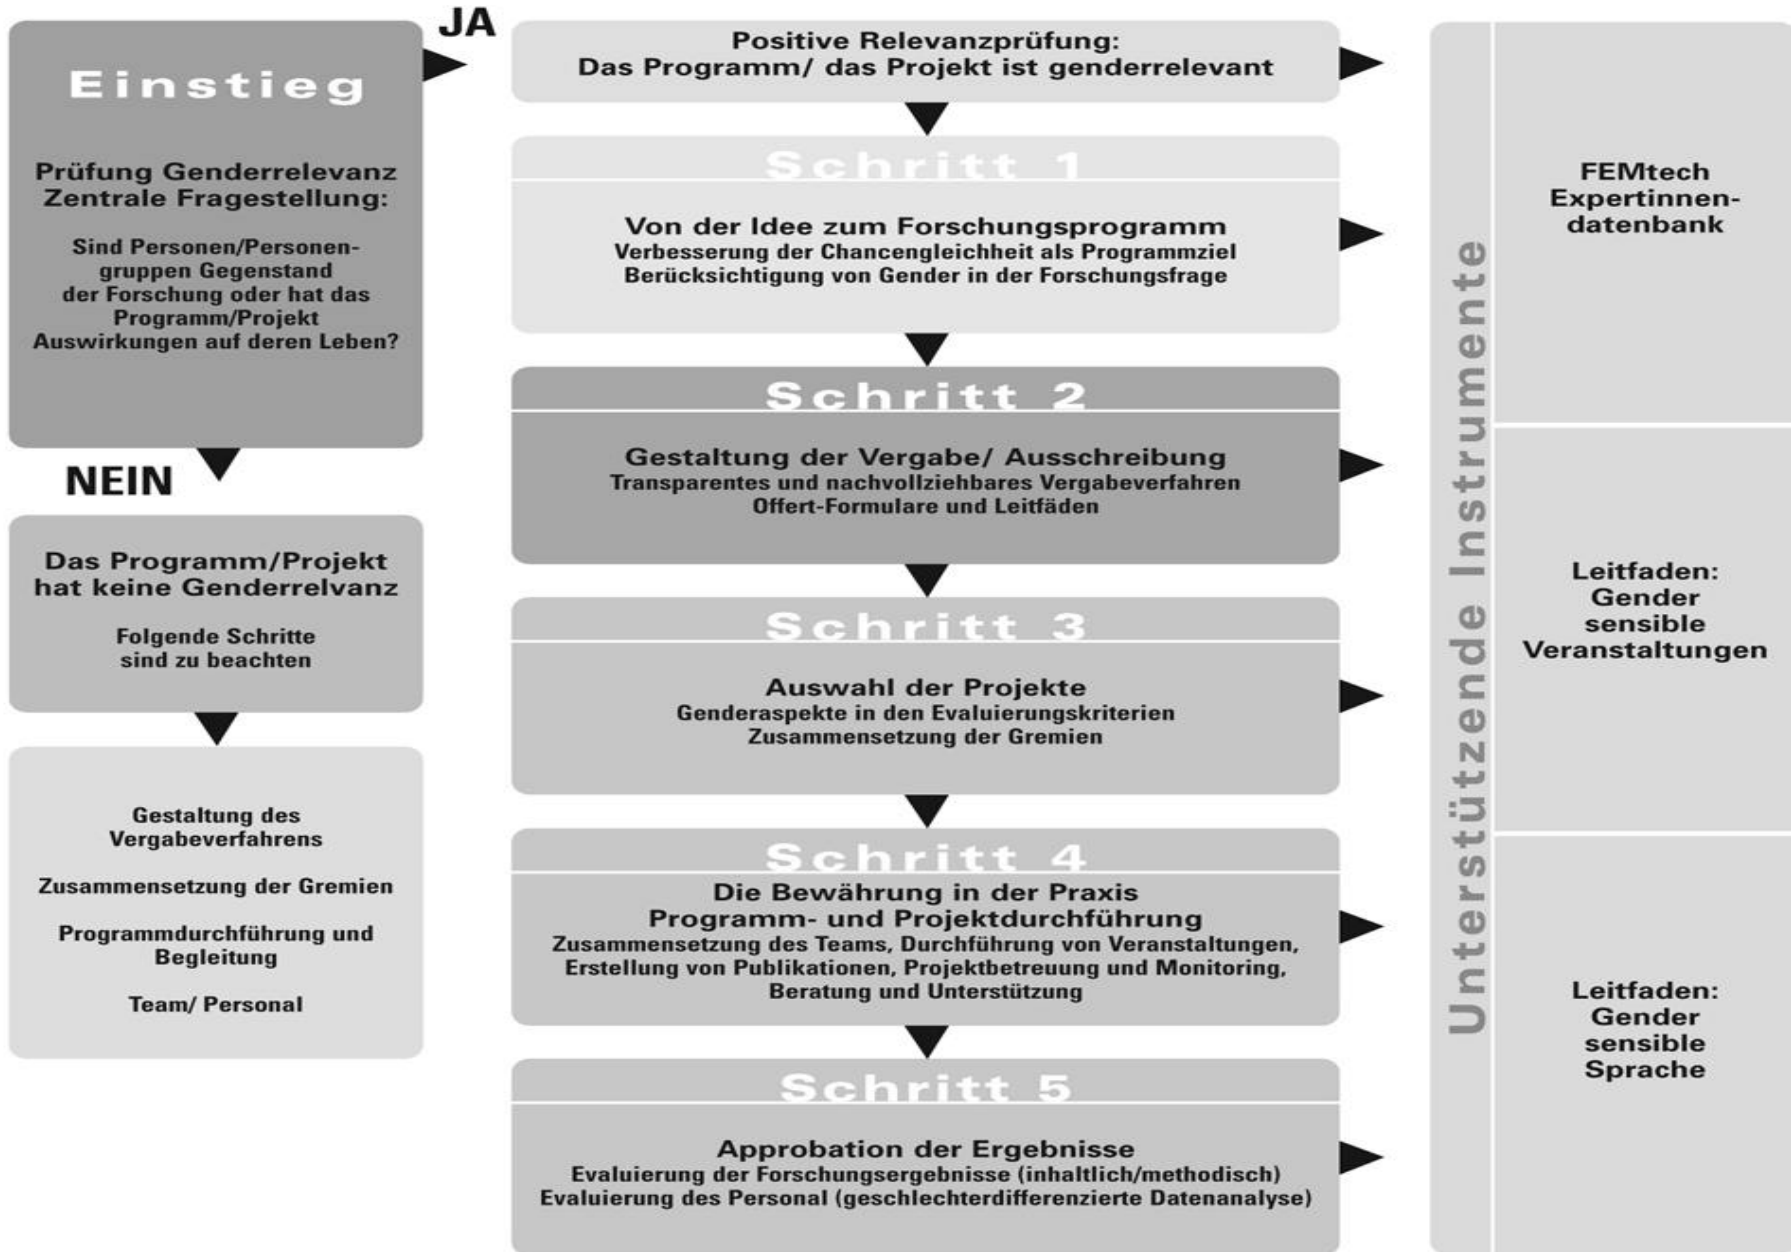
Einstieg

Prüfung Genderrelevanz
Zentrale Fragestellung:

Sind Personen/Personengruppen Gegenstand der Forschung oder hat das Programm/Projekt Auswirkungen auf deren Leben?

NEIN

Das Programm/Projekt hat keine Genderrelevanz

Folgende Schritte sind zu beachten

Gestaltung des Vergabeverfahrens

Zusammensetzung der Gremien

Programmdurchführung und Begleitung

Team/ Personal

JA

Positive Relevanzprüfung:
Das Programm/ das Projekt ist genderrelevant

Schritt 1

Von der Idee zum Forschungsprogramm
Verbesserung der Chancengleichheit als Programmziel
Berücksichtigung von Gender in der Forschungsfrage

Schritt 2

Gestaltung der Vergabe/ Ausschreibung
Transparentes und nachvollziehbares Vergabeverfahren
Offert-Formulare und Leitfäden

Schritt 3

Auswahl der Projekte
Genderaspekte in den Evaluierungskriterien
Zusammensetzung der Gremien

Schritt 4

Die Bewährung in der Praxis
Programm- und Projektdurchführung
Zusammensetzung des Teams, Durchführung von Veranstaltungen, Erstellung von Publikationen, Projektbetreuung und Monitoring, Beratung und Unterstützung

Schritt 5

Approbation der Ergebnisse
Evaluierung der Forschungsergebnisse (inhaltlich/methodisch)
Evaluierung des Personal (geschlechterdifferenzierte Datenanalyse)

Unterstützende Instrumente

FEMtech Expertinnendatenbank

Leitfaden: Gender sensible Veranstaltungen

Leitfaden: Gender sensible Sprache